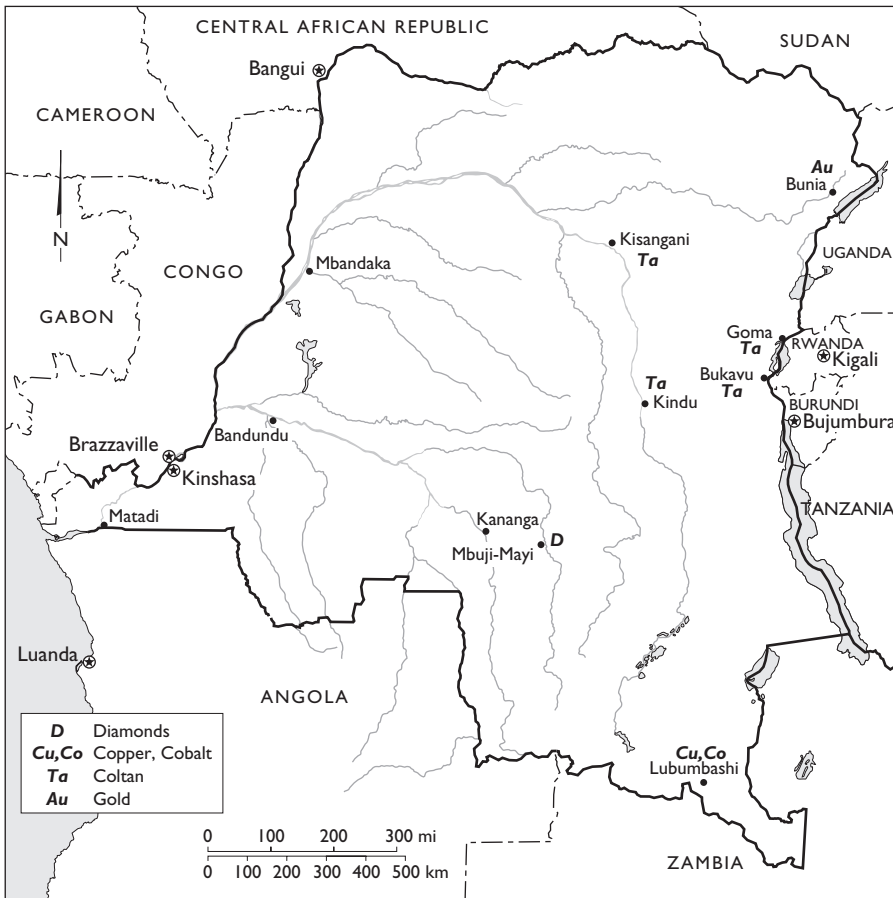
CENTRAL AFRICAN REPUBLIC

SUDAN

Bangui

CAMEROON

N

Au
Bunia

Kisangani
Ta

UGANDA

Mbandaka

CONGO

GABON

Goma
Ta

RWANDA
Kigali

Bukavu
Ta

Ta
Kindu

BURUNDI
Bujumbura

Brazzaville

Bandundu

Kinshasa

TANZANIA

Matadi

Kananga

D

Mbuji-Mayi

Luanda

ANGOLA

| | |
|---|---|
| ***D*** | Diamonds |
| ***Cu,Co*** | Copper, Cobalt |
| ***Ta*** | Coltan |
| ***Au*** | Gold |

Cu,Co
Lubumbashi

0 100 200 300 mi
0 100 200 300 400 500 km

ZAMBIA